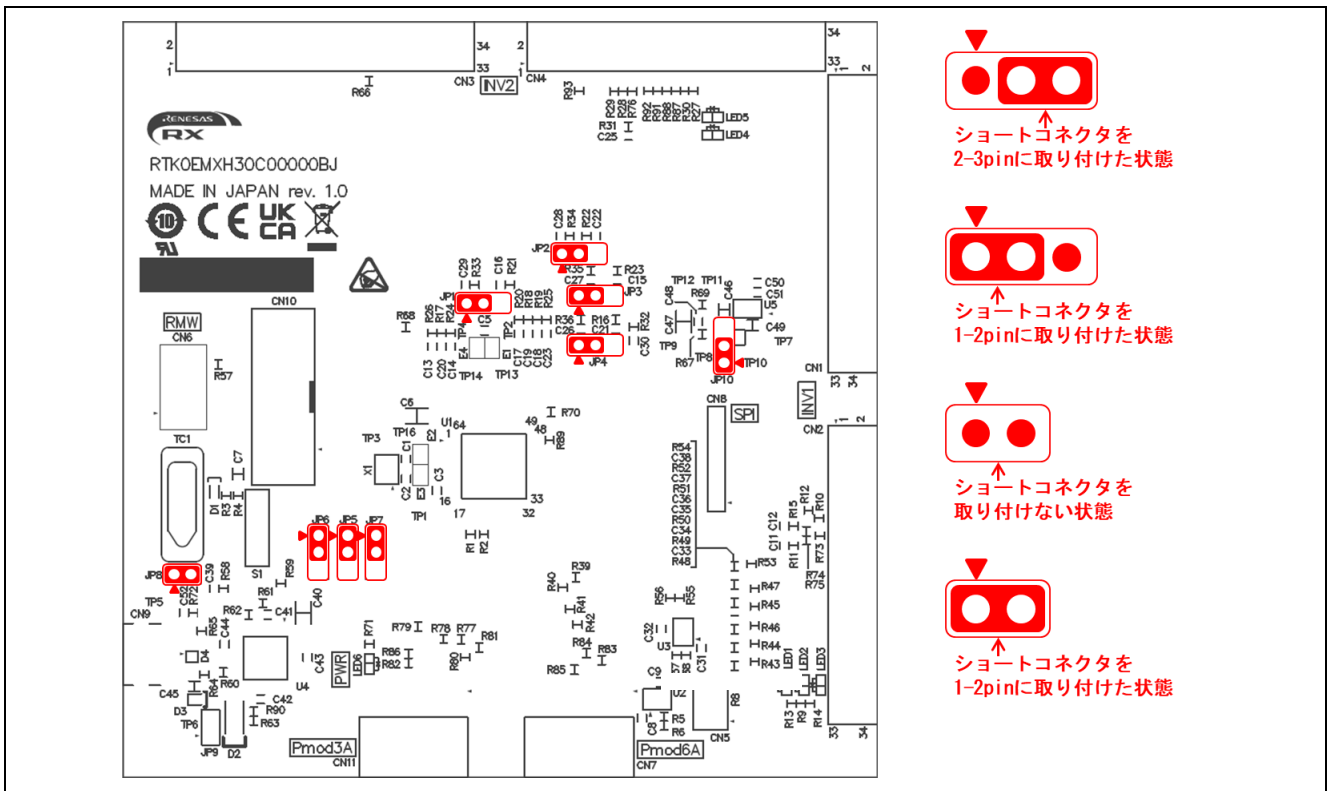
2
1
34
33
CN3
INV2
2
1
CN4
34
33
1 2
R66
R93
R29 R28 R76 R92 R91 R88 R87 R30 R27
LED5
LED4
R31
C25
RENESAS
RX
RTK0EMXH30C00000BJ
MADE IN JAPAN rev. 1.0
CE
UK CA
C28 R34 R22
JP2
R35
R23
C15
C29 R33 C16 R21
JP1
C27
JP3
R26 R17 R24
C5
R20 R18 R19 R25
R36
R16
C21
C26
R32
C30
JP4
TP12
TP11
C46
C50
C51
U5
C48
R69
C47
C49
TP7
TP9
TP8
R67
JP10
TP10
CN10
RMW
CN6
R57
R68
TP14
TP13
C13 C20 C14
C17 C18 C23
CN1
34
INV1
C6
U1
64
1
49
48
R70
R89
CN8
SPI
1 2
CN2
TP3
TP16
C1
X1
C2
C3
16
17
33
32
TP1
R54
C38
R52
C37
R51
C36
R35
C35
R50
C34
R49
C33
R48
TC1
C7
D1
R3
R4
S1
JP6
JP5
JP7
R1
R2
R53
C11
C12
R15
R12
R10
R11
R73
R74
R75
JP8
C39
R58
R59
TP5
C52
R72
R61
C41
C40
R62
CN9
R65
C44
R39
R40
R41
R42
R56
R55
R47
R45
R46
R44
R43
R71
R79
R78
R77
R81
LED6
PWR
R86
R82
R80
R84
R83
C32
U3
C9
R7
R8
C31
LED1
LED2
LED3
D4
C43
U4
R85
C45
R64
R60
C42
R90
R63
D3
TP6
JP9
D2
Pmod3A
CN11
C8
R5
R6
U2
R8
CN5
Pmod6A
CN7
R13
R9
R14
33
34
ショートコネクタを
2-3pinに取り付けた状態
ショートコネクタを
1-2pinに取り付けた状態
ショートコネクタを
取り付けない状態
ショートコネクタを
1-2pinに取り付けた状態